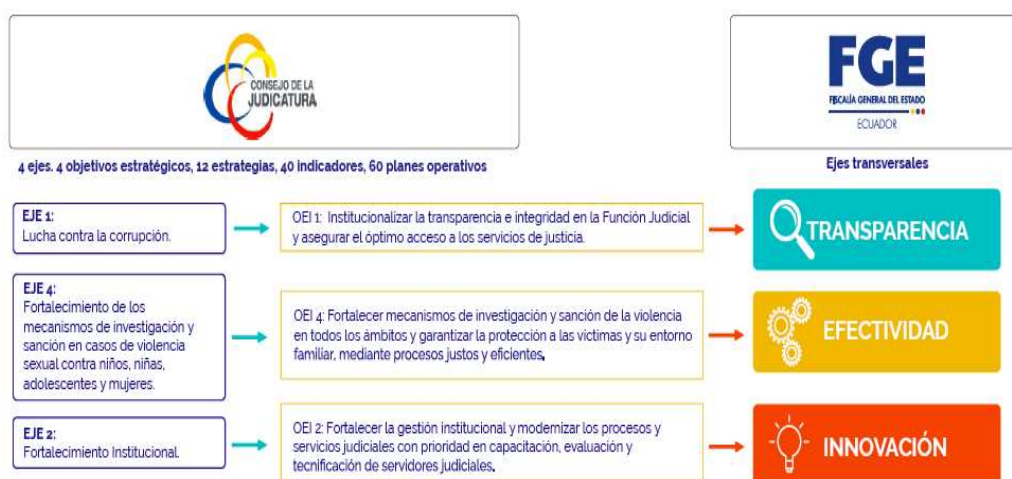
CONSEJO DE LA JUDICATURA

FGE
FISCALÍA GENERAL DEL ESTADO
ECUADOR

4 ejes. 4 objetivos estratégicos, 12 estrategias, 40 indicadores, 60 planes operativos

Ejes transversales

EJE 1:
Lucha contra la corrupción.

OEI 1: Institucionalizar la transparencia e integridad en la Función Judicial y asegurar el óptimo acceso a los servicios de justicia.

TRANSPARENCIA

EJE 4:
Fortalecimiento de los mecanismos de investigación y sanción en casos de violencia sexual contra niños, niñas, adolescentes y mujeres.

OEI 4: Fortalecer mecanismos de investigación y sanción de la violencia en todos los ámbitos y garantizar la protección a las víctimas y su entorno familiar, mediante procesos justos y eficientes.

EFECTIVIDAD

EJE 2:
Fortalecimiento Institucional.

OEI 2: Fortalecer la gestión institucional y modernizar los procesos y servicios judiciales con prioridad en capacitación, evaluación y tecnificación de servidores judiciales.

INNOVACIÓN